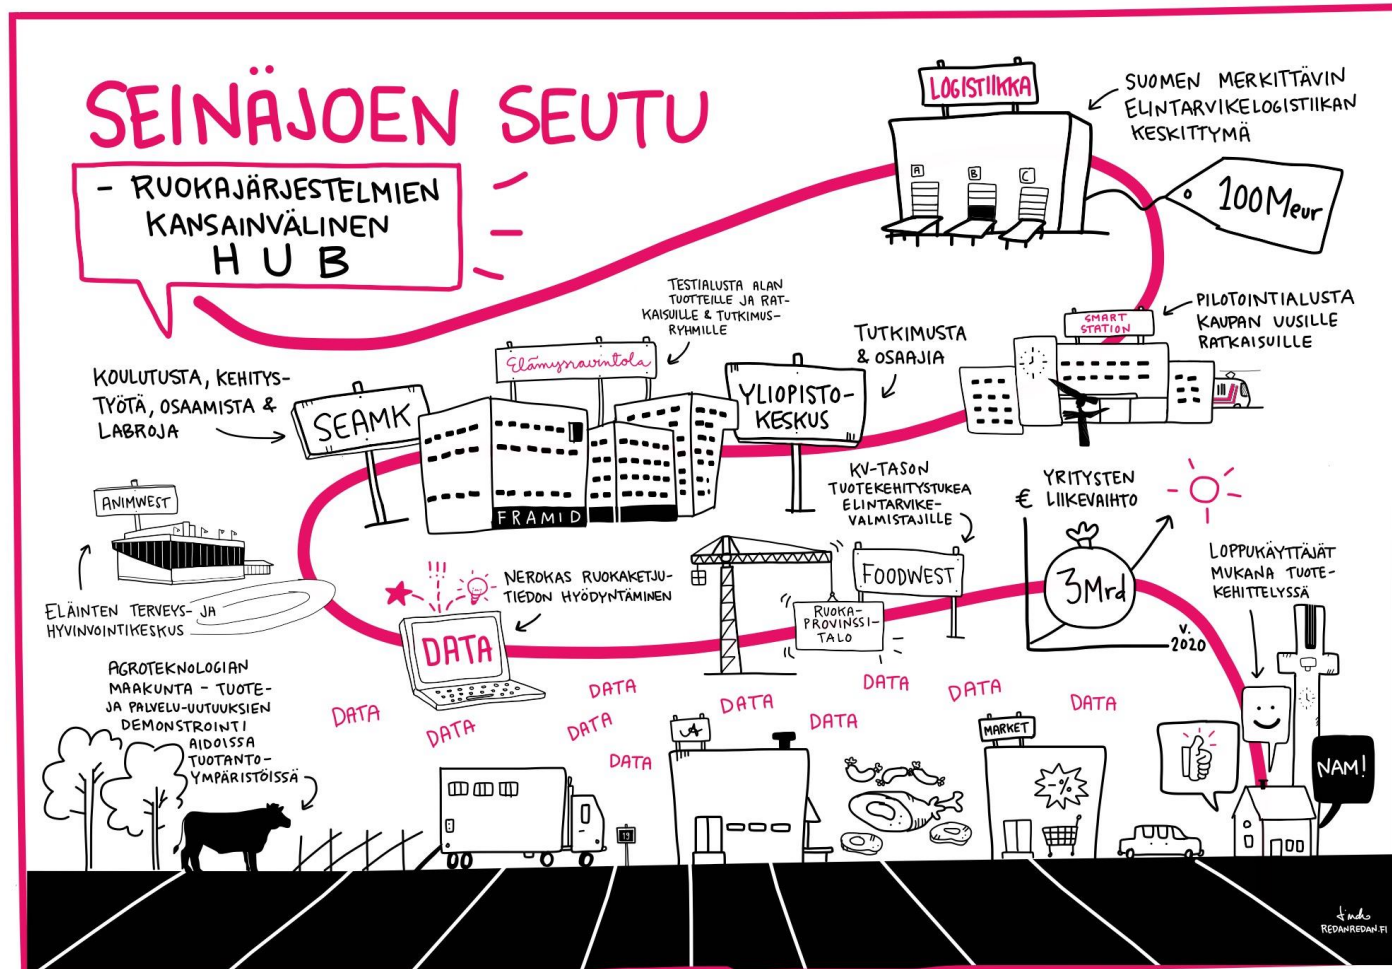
SEINÄJOEN SEUTU

- RUOKAJÄRJESTELMIEN KANSAINVÄLINEN HUB

LOGISTIIKKA

SUOMEN MERKITTÄVIN ELINTARVIKELOGISTIIKAN KESKITTYMÄ

A B C

100Meur

SMART STATION

PILOTOINTIALUSTA KAUPAN UUSILLE RATKAISUILLE

TESTIALUSTA ALAN TUOTTEILLE JA RATKAISUILLE & TUTKIMUSRYHMILLE

Elämysravintola

TUTKIMUSTA & OSAAJIA

YLIOPISTOKESKUS

KOULUTUSTA, KEHITYSTYÖTÄ, OSAAMISTA & LABROJA

SEAMK

FRAMID

KV-TASON TUOTEKEHITYSTUKEA ELINTARVIKEVALMISTAJILLE

YRITYSTEN LIIKEVAIHTO

€

3Mrd

V. 2020

ANIMWEST

ELÄINTEN TERVEYS- JA HYVINVOINTIKESKUS

NEROKAS RUOKAKETJUTIEDON HYÖDYNTÄMINEN

DATA

FOODWEST

RUOKAPROVINSSITALO

LOPPUKÄYTTÄJÄT MUKANA TUOTEKEHITTELYSSÄ

AGROTEKNOLOGIAN MAAKUNTA - TUOTE- JA PALVELU-UUTUUKSIEN DEMONSTROINTI AIDOISSA TUOTANTOYMPÄRISTÖISSÄ

DATA DATA DATA DATA DATA DATA DATA DATA DATA DATA

MARKET

%

NAM!

19

REDANREDAN.FI